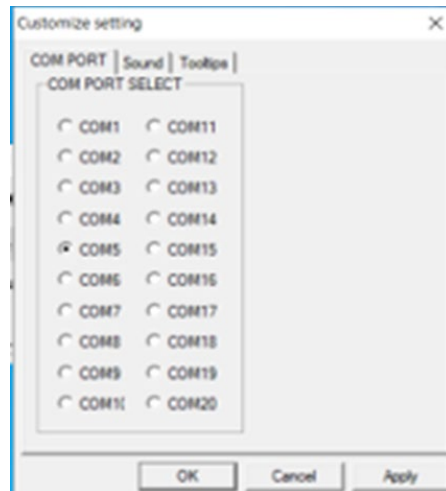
Customize setting

×

COM PORT | Sound | Tooltips

COM PORT SELECT

COM1 COM11

COM2 COM12

COM3 COM13

COM4 COM14

COM5 COM15

COM6 COM16

COM7 COM17

COM8 COM18

COM9 COM19

COM1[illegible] COM20

OK Cancel Apply